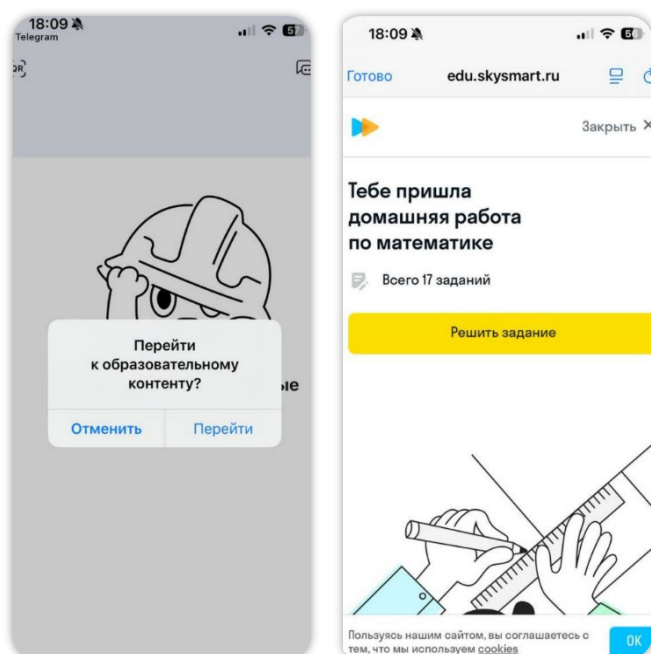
18:09
Telegram
57

Перейти к образовательному контенту?
ые
Отменить Перейти

18:09
56
Готово edu.skysmart.ru
Закрыть ×

Тебе пришла домашняя работа по математике

Всего 17 заданий

Решить задание

Пользуясь нашим сайтом, вы соглашаетесь с тем, что мы используем cookies
OK